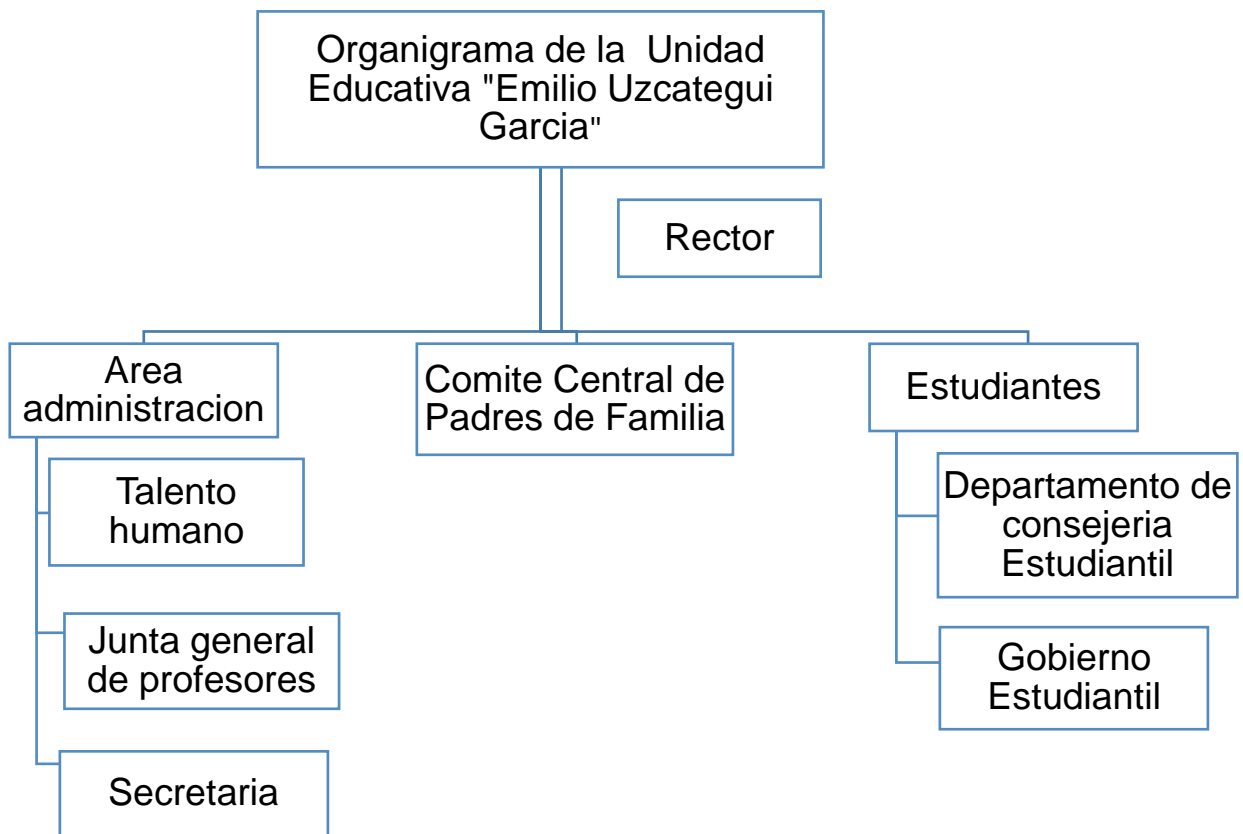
Organigrama de la Unidad Educativa "Emilio Uzcategui Garcia"

Rector

Area administracion

Talento humano

Junta general de profesores

Secretaria

Comite Central de Padres de Familia

Estudiantes

Departamento de consejeria Estudiantil

Gobierno Estudiantil